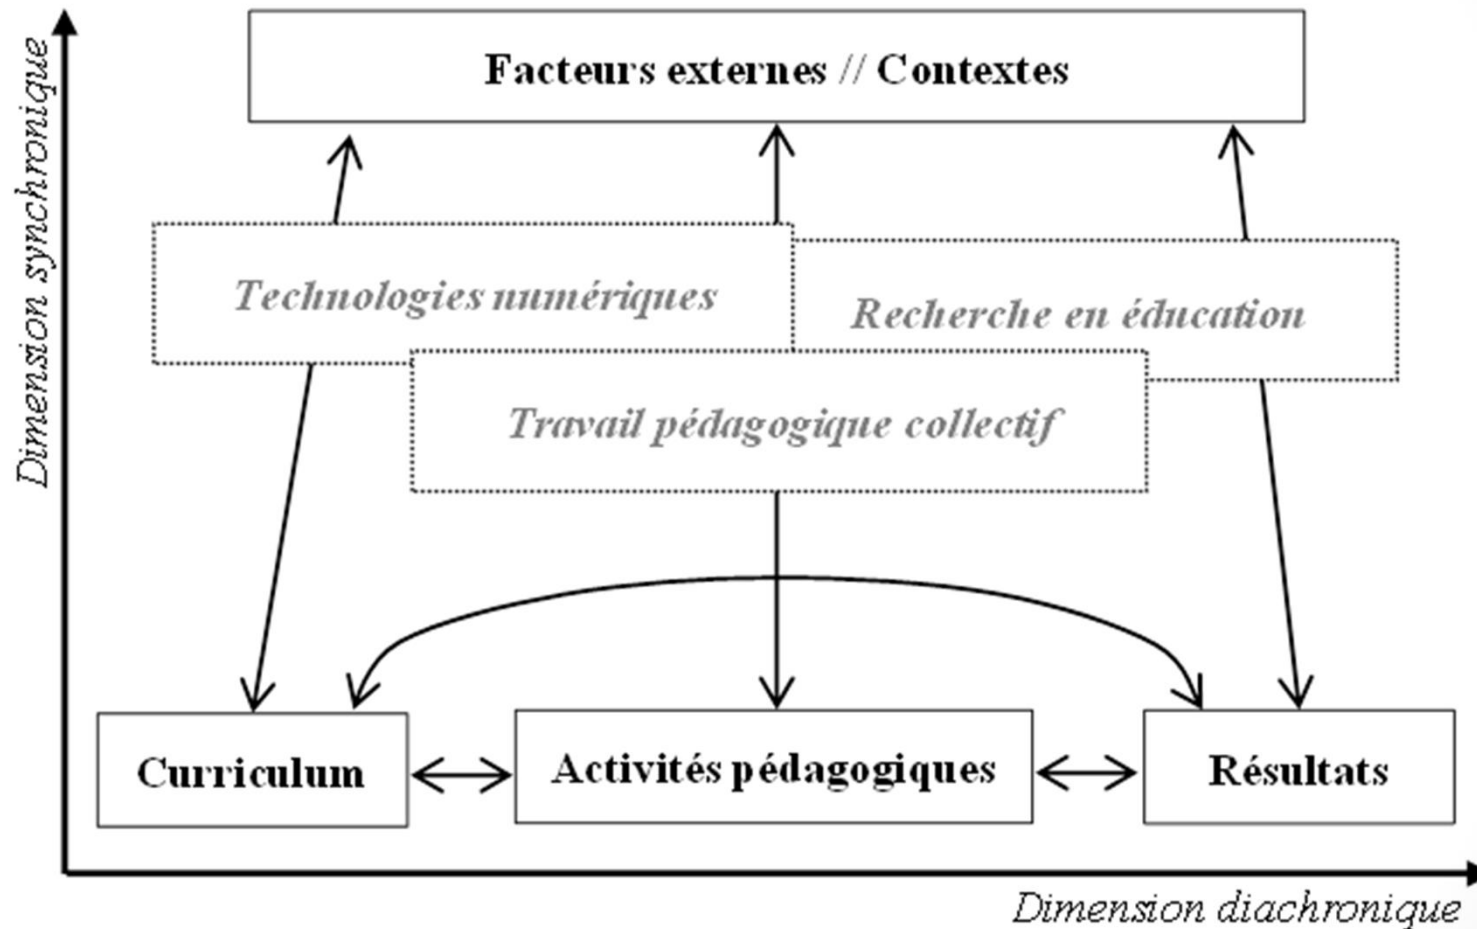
Dimension synchronique

Facteurs externes // Contextes

Technologies numériques

Recherche en éducation

Travail pédagogique collectif

Curriculum

Activités pédagogiques

Résultats

Dimension diachronique